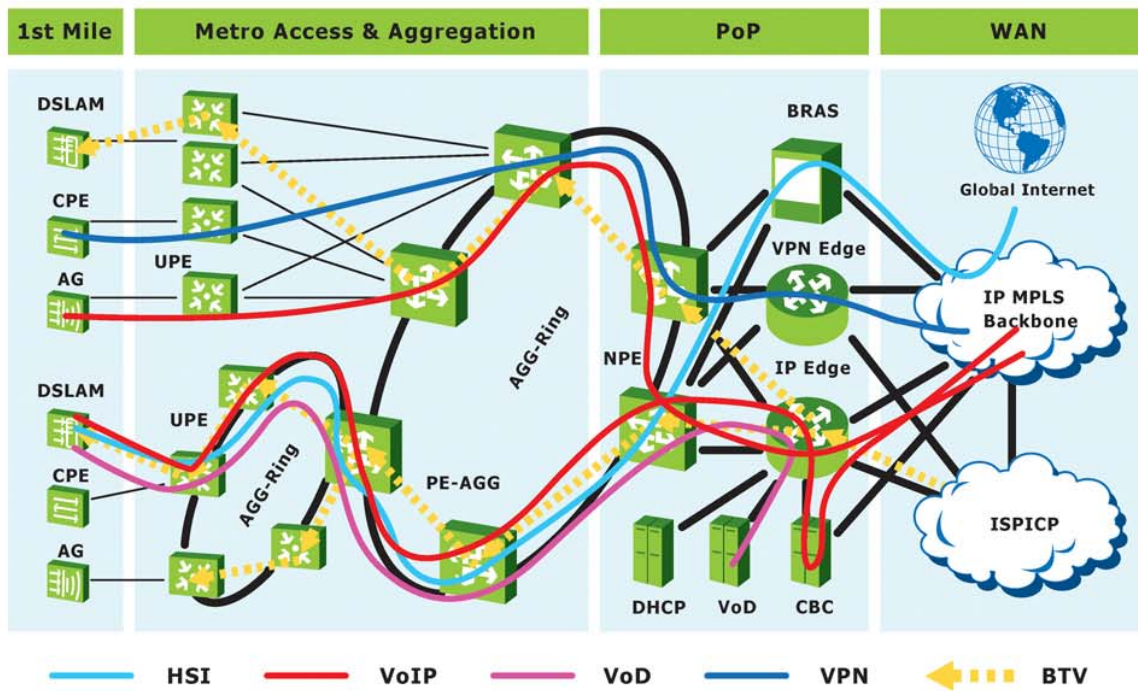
1st Mile

Metro Access & Aggregation

PoP

WAN

DSLAM

CPE

AG

UPE

DSLAM

UPE

CPE

AG

AGG-Ring

AGG-Ring

PE-AGG

BRAS

VPN Edge

NPE

IP Edge

Global Internet

IP MPLS Backbone

ISPICP

DHCP

VoD

CBC

HSI

VoIP

VoD

VPN

BTV